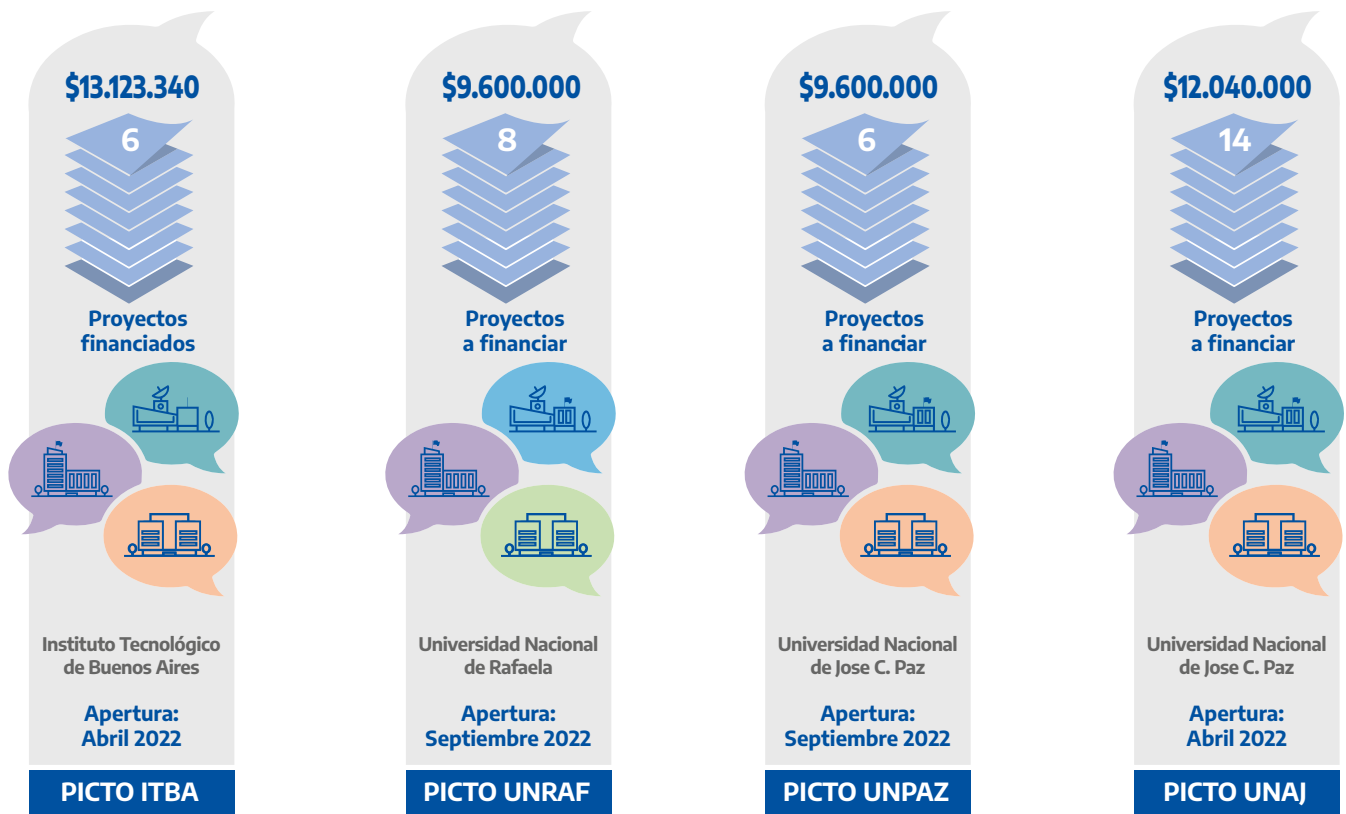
$13.123.340

6

Proyectos financiados

Instituto Tecnológico de Buenos Aires

Apertura: Abril 2022

PICTO ITBA

$9.600.000

8

Proyectos a financiar

Universidad Nacional de Rafaela

Apertura: Septiembre 2022

PICTO UNRAF

$9.600.000

6

Proyectos a financiar

Universidad Nacional de Jose C. Paz

Apertura: Septiembre 2022

PICTO UNPAZ

$12.040.000

14

Proyectos a financiar

Universidad Nacional de Jose C. Paz

Apertura: Abril 2022

PICTO UNAJ